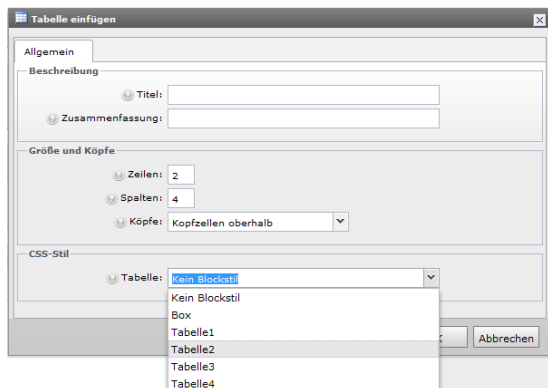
Tabelle einfügen

Allgemein

Beschreibung

Titel:

Zusammenfassung:

Größe und Köpfe

Zeilen: 2

Spalten: 4

Köpfe: Kopfzellen oberhalb

CSS-Stil

Tabelle: Kein Blockstil

Kein Blockstil
Box
Tabelle1
Tabelle2
Tabelle3
Tabelle4

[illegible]k

Abbrechen